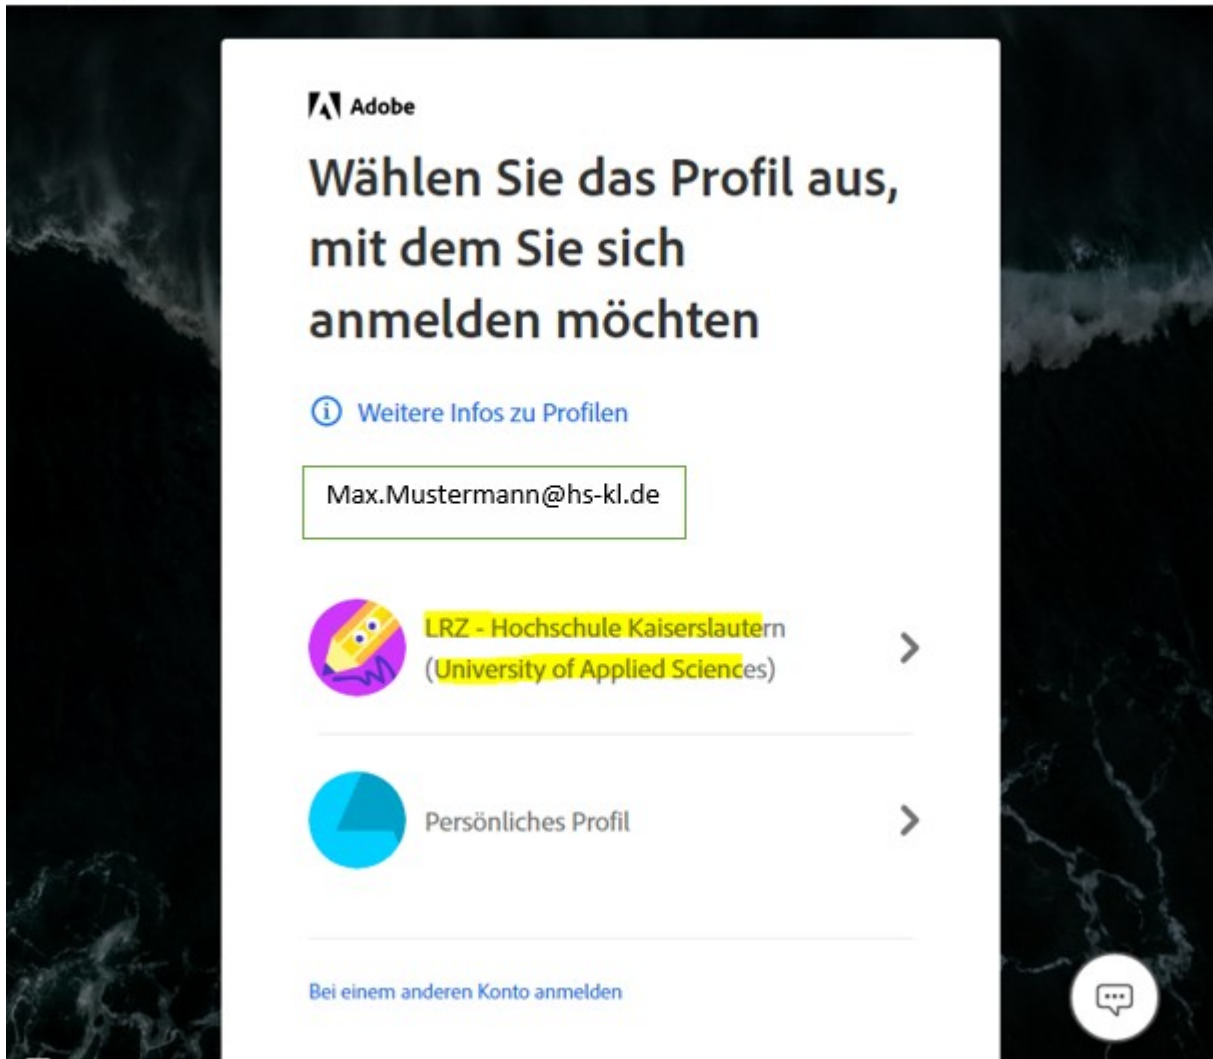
Adobe

Wählen Sie das Profil aus, mit dem Sie sich anmelden möchten

Weitere Infos zu Profilen

Max.Mustermann@hs-kl.de

LRZ - Hochschule Kaiserslautern (University of Applied Sciences)

Persönliches Profil

Bei einem anderen Konto anmelden